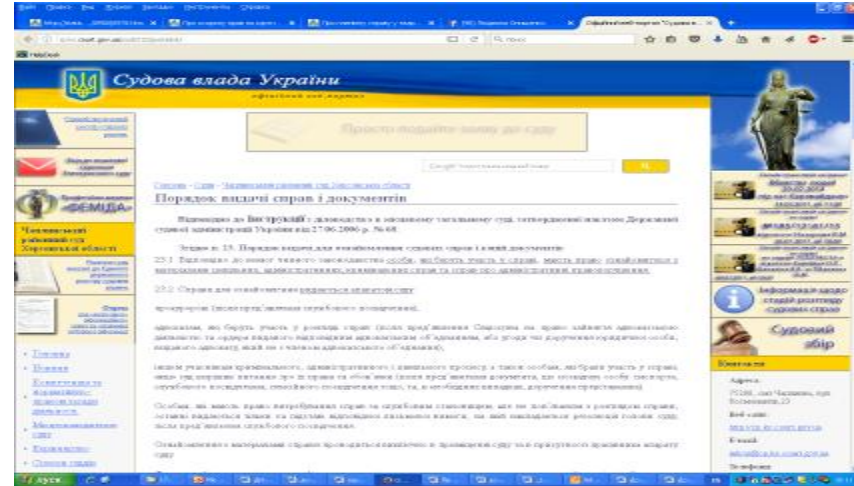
Судова влада України

офіційний веб-портал

Просто подайте заяву до суду

Порядок видачі справ і документів

Відповідно до Інструкції з діловодства в місцевому загальному суді, затвердженої наказом Державної судової адміністрації України від 27.06.2006 р. № 68

ЕЛЕКТРОННИЙ СУД

Чаплинський районний суд Херсонської області

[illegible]

Інформація щодо стадій розгляду судових справ

Судовий збір

Контакти

Адреса

75200, смт Чаплинка, вул. Волошкова, 33

E-mail

Телефони

Пуск